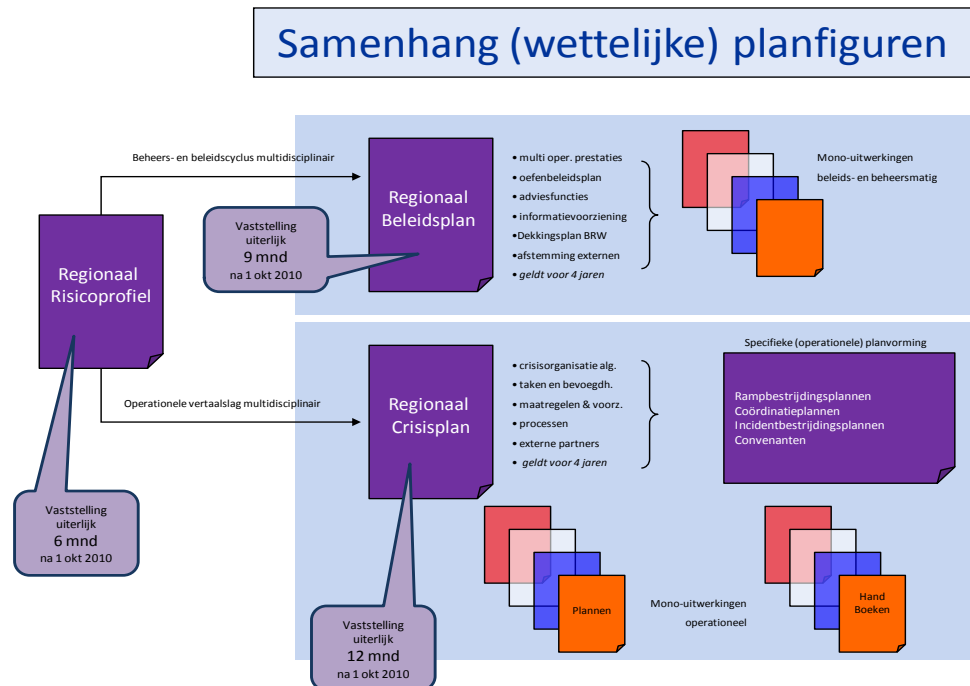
Samenhang (wettelijke) planfiguren

Beheers- en beleidscyclus multidisciplinair

Regionaal Risicoprofiel

Vaststelling uiterlijk
6 mnd
na 1 okt 2010

Regionaal Beleidsplan

Vaststelling uiterlijk
9 mnd
na 1 okt 2010

• multi oper. prestaties
• oefenbeleidsplan
• adviesfuncties
• informatievoorziening
• Dekkingsplan BRW
• afstemming externen
• geldt voor 4 jaren

Mono-uitwerkingen
beleids- en beheersmatig

Operationele vertaalslag multidisciplinair

Regionaal Crisisplan

Vaststelling uiterlijk
12 mnd
na 1 okt 2010

• crisisorganisatie alg.
• taken en bevoegdh.
• maatregelen & voorz.
• processen
• externe partners
• geldt voor 4 jaren

Specifieke (operationele) planvorming

Rampbestrijdingsplannen
Coördinatieplannen
Incidentbestrijdingsplannen
Convenanten

Plannen

Mono-uitwerkingen
operationeel

Hand Boeken